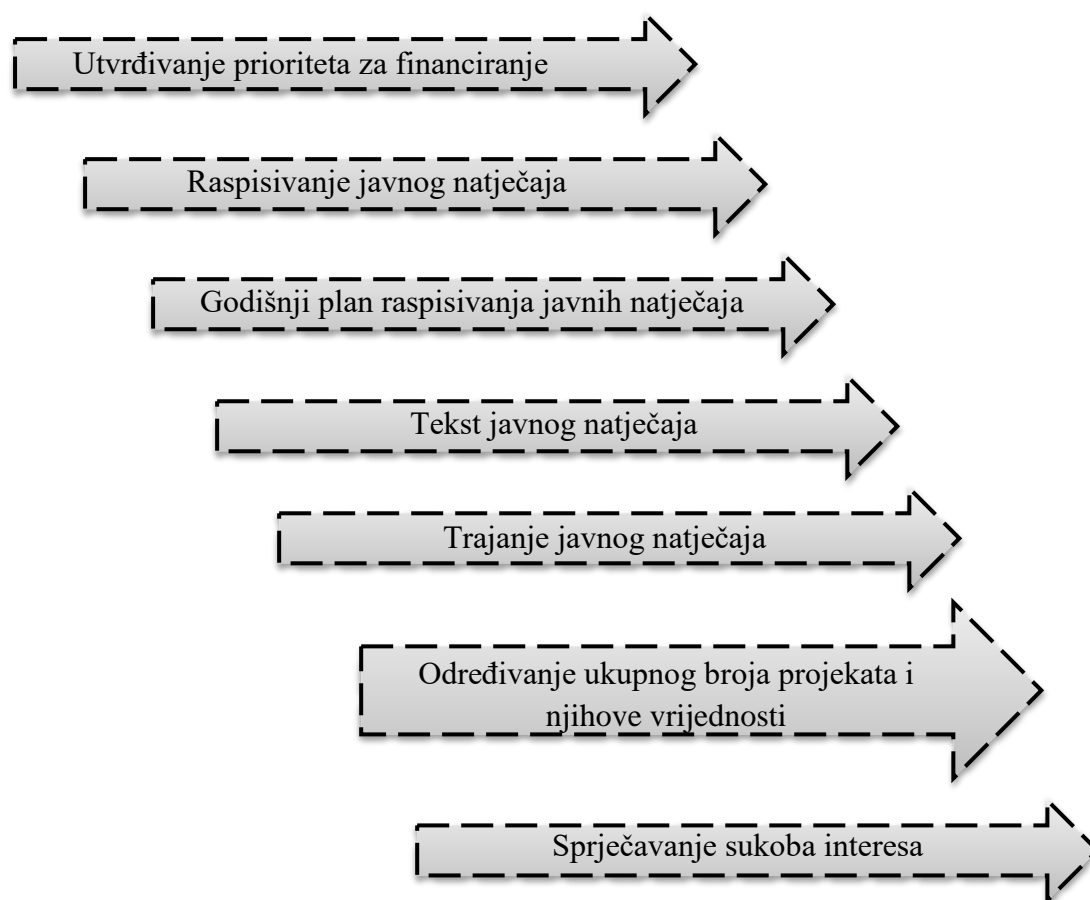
Utvrđivanje prioriteta za financiranje

Raspisivanje javnog natječaja

Godišnji plan raspisivanja javnih natječaja

Tekst javnog natječaja

Trajanje javnog natječaja

Određivanje ukupnog broja projekata i njihove vrijednosti

Sprječavanje sukoba interesa